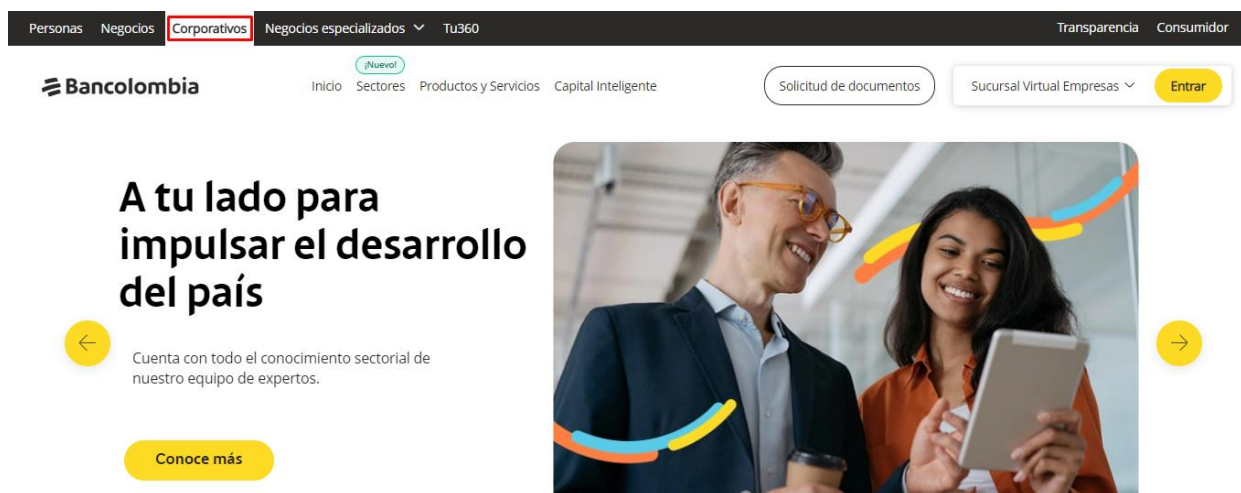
Personas Negocios Corporativos Negocios especializados Tu360 Transparencia Consumidor

Bancolombia

¡Nuevo!

Inicio Sectores Productos y Servicios Capital Inteligente

Solicitud de documentos

Sucursal Virtual Empresas

Entrar

A tu lado para impulsar el desarrollo del país

Cuenta con todo el conocimiento sectorial de nuestro equipo de expertos.

Conoce más